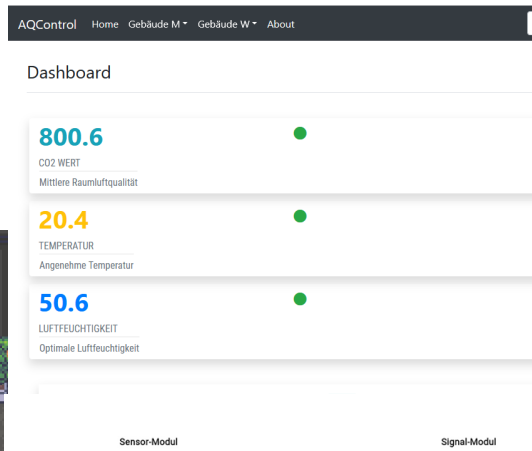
AQControl Home Gebäude M Gebäude W About

Dashboard

800.6
CO2 WERT
Mittlere Raumluftqualität

20.4
TEMPERATUR
Angenehme Temperatur

50.6
LUFTFEUCHTIGKEIT
Optimale Luftfeuchtigkeit

Sensor-Modul

Signal-Modul